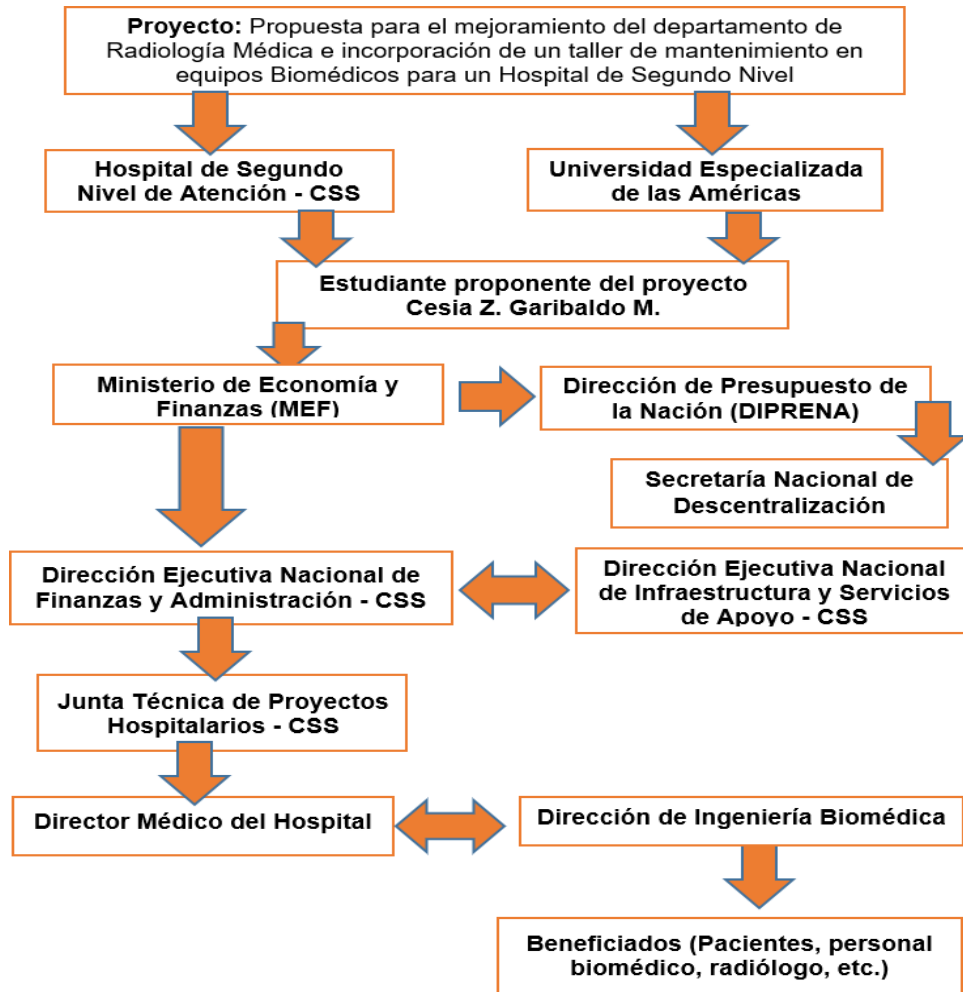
**Proyecto:** Propuesta para el mejoramiento del departamento de Radiología Médica e incorporación de un taller de mantenimiento en equipos Biomédicos para un Hospital de Segundo Nivel

Hospital de Segundo Nivel de Atención - CSS

Universidad Especializada de las Américas

Estudiante proponente del proyecto Cesia Z. Garibaldo M.

Ministerio de Economía y Finanzas (MEF)

Dirección de Presupuesto de la Nación (DIPRENA)

Secretaría Nacional de Descentralización

Dirección Ejecutiva Nacional de Finanzas y Administración - CSS

Dirección Ejecutiva Nacional de Infraestructura y Servicios de Apoyo - CSS

Junta Técnica de Proyectos Hospitalarios - CSS

Director Médico del Hospital

Dirección de Ingeniería Biomédica

Beneficiados (Pacientes, personal biomédico, radiólogo, etc.)